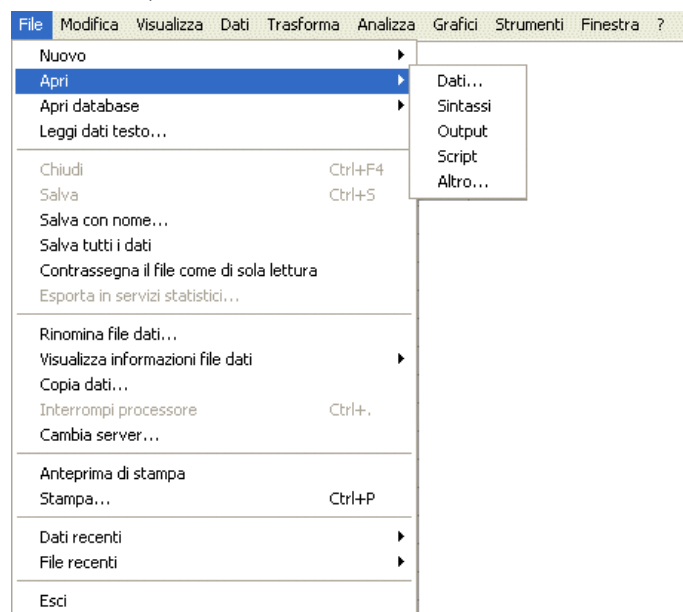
File Modifica Visualizza Dati Trasforma Analizza Grafici Strumenti Finestra ?

Nuovo
Apri
Apri database
Leggi dati testo...

Chiudi Ctrl+F4
Salva Ctrl+S
Salva con nome...
Salva tutti i dati
Contrassegna il file come di sola lettura
Esporta in servizi statistici...

Rinomina file dati...
Visualizza informazioni file dati
Copia dati...
Interrompi processore Ctrl+.
Cambia server...

Anteprima di stampa
Stampa... Ctrl+P

Dati recenti
File recenti

Esci

Dati...
Sintassi
Output
Script
Altro...